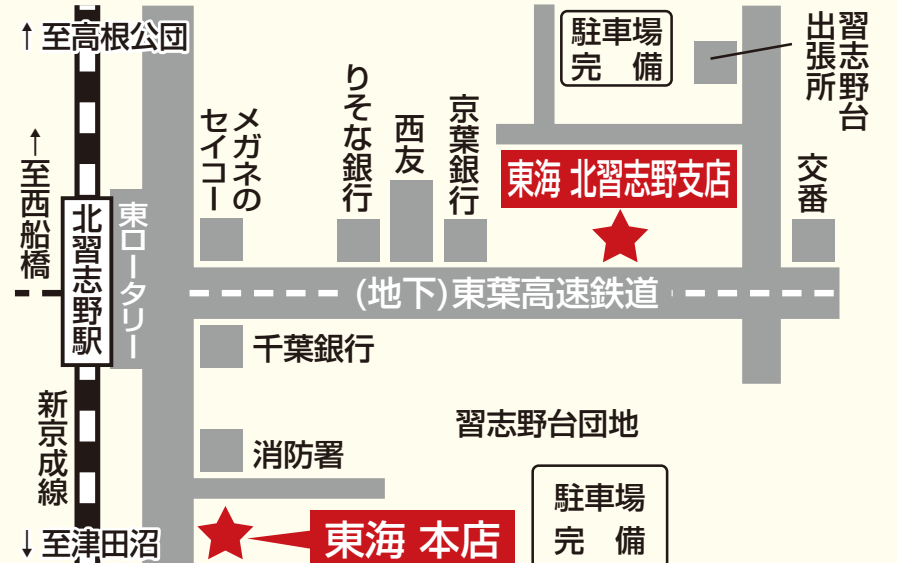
↑至高根公団

↑至西船橋

北習志野駅

新京成線

↓至津田沼

東ロータリー

メガネのセイコー

りそな銀行

西友

京葉銀行

駐車場完備

習志野台出張所

東海 北習志野支店

交番

(地下)東葉高速鉄道

千葉銀行

習志野台団地

消防署

駐車場完備

東海 本店